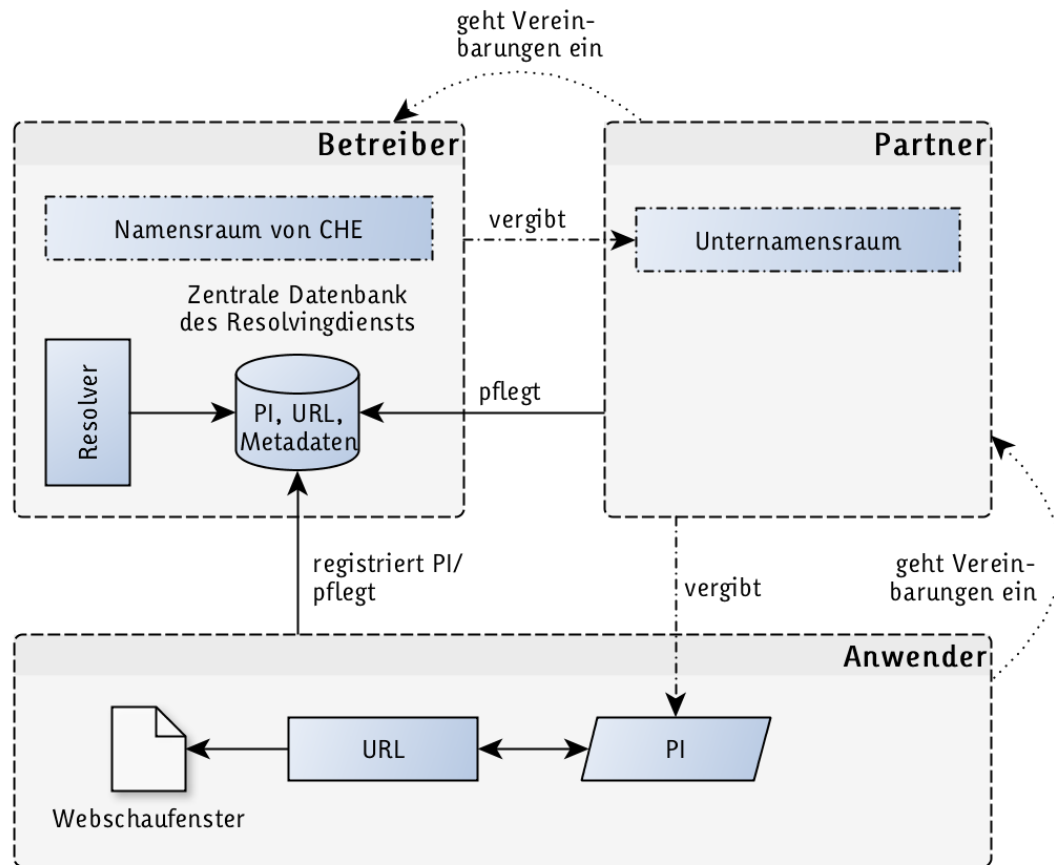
geht Vereinbarungen ein

Betreiber

Partner

Namensraum von CHE

vergibt

Unternamensraum

Zentrale Datenbank des Resolvingdiensts

Resolver

PI, URL, Metadaten

pflegt

registriert PI/ pflegt

vergibt

geht Vereinbarungen ein

Anwender

URL

PI

Webschaufenster